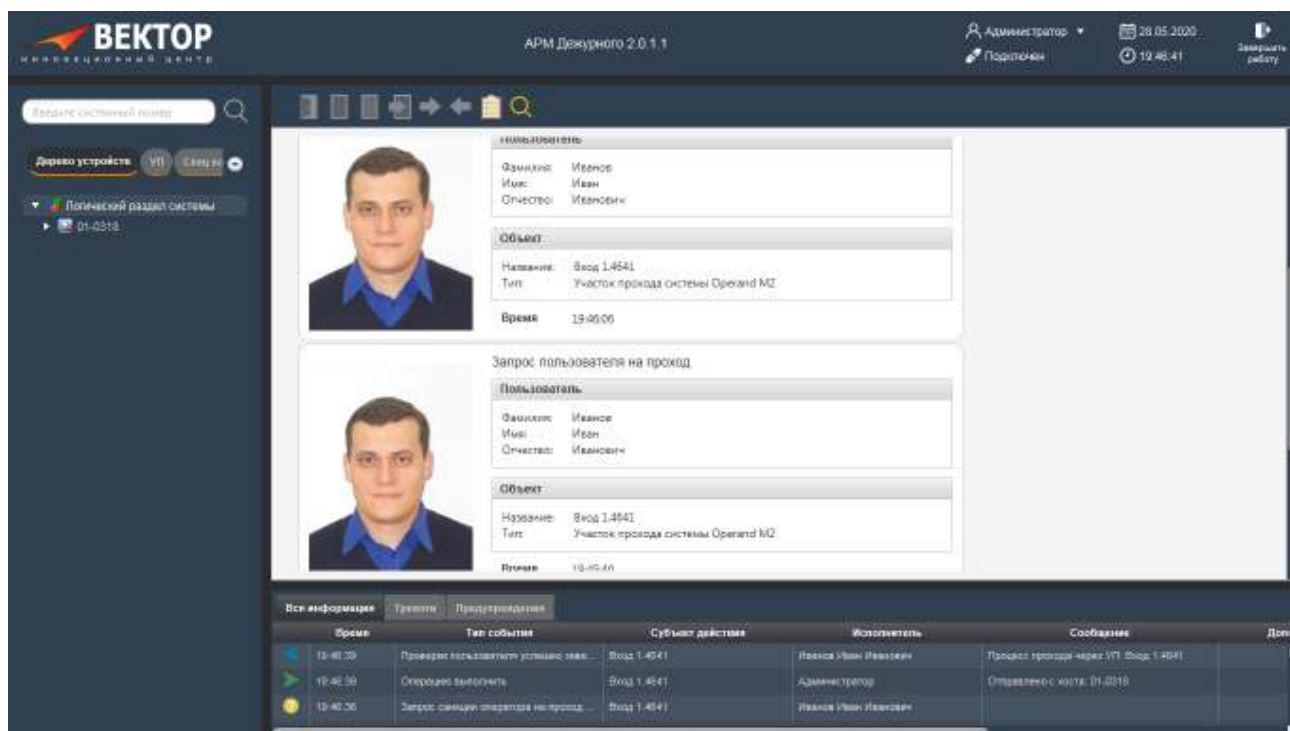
ВЕКТОР
инновационный центр

АРМ Дежурного 2.0.1.1

Администратор ▾
Подключен

28.05.2020
19:46:41

Завершить работу

Введите системный номер

Дерево устройств
УП
Спец.н

Логический раздел системы
01-0318

Пользователь
Фамилия: Иванов
Имя: Иван
Отчество: Иванович

Объект
Название: Вход 1.4641
Тип: Участок прохода системы Operand M2

Время 19:46:06

Запрос пользователя на проход

Пользователь
Фамилия: Иванов
Имя: Иван
Отчество: Иванович

Объект
Название: Вход 1.4641
Тип: Участок прохода системы Operand M2

Время 19:45:40

Вся информация
Тревоги
Предупреждения

| | Время | Тип события | Субъект действия | Исполнитель | Сообщение | Доп |
|---|---|---|---|---|---|---|
| | 19:46:39 | Проверка пользователя успешно заве... | Вход 1.4641 | Иванов Иван Иванович | Процесс прохода через УП: Вход 1.4641 | |
| | 19:46:39 | Операцию выполнить | Вход 1.4641 | Администратор | Отправлено с хоста: 01-0318 | |
| | 19:46:36 | Запрос санкции оператора на проход... | Вход 1.4641 | Иванов Иван Иванович | | |